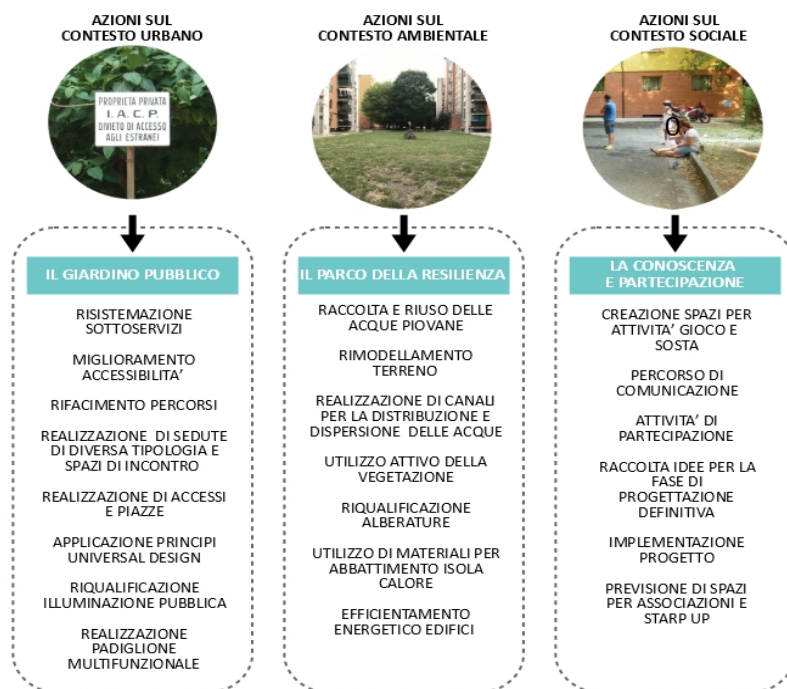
AZIONI SUL CONTESTO URBANO

PROPRIETA PRIVATA I. A. C. P. DIVIETO DI ACCESSO AGLI ESTRANEI

IL GIARDINO PUBBLICO

RISISTEMAZIONE SOTTOSERVIZI

MIGLIORAMENTO ACCESSIBILITA'

RIFACIMENTO PERCORSI

REALIZZAZIONE DI SEDUTE DI DIVERSA TIPOLOGIA E SPAZI DI INCONTRO

REALIZZAZIONE DI ACCESSI E PIAZZE

APPLICAZIONE PRINCIPI UNIVERSAL DESIGN

RIQUALIFICAZIONE ILLUMINAZIONE PUBBLICA

REALIZZAZIONE PADIGLIONE MULTIFUNZIONALE

AZIONI SUL CONTESTO AMBIENTALE

IL PARCO DELLA RESILIENZA

RACCOLTA E RIUSO DELLE ACQUE PIOVANE

RIMODELLAMENTO TERRENO

REALIZZAZIONE DI CANALI PER LA DISTRIBUZIONE E DISPERSIONE DELLE ACQUE

UTILIZZO ATTIVO DELLA VEGETAZIONE

RIQUALIFICAZIONE ALBERATURE

UTILIZZO DI MATERIALI PER ABBATTIMENTO ISOLA CALORE

EFFICIENTAMENTO ENERGETICO EDIFICI

AZIONI SUL CONTESTO SOCIALE

LA CONOSCENZA E PARTECIPAZIONE

CREAZIONE SPAZI PER ATTIVITA' GIOCO E SOSTA

PERCORSO DI COMUNICAZIONE

ATTIVITA' DI PARTECIPAZIONE

RACCOLTA IDEE PER LA FASE DI PROGETTAZIONE DEFINITIVA

IMPLEMENTAZIONE PROGETTO

PREVISIONE DI SPAZI PER ASSOCIAZIONI E STARP UP